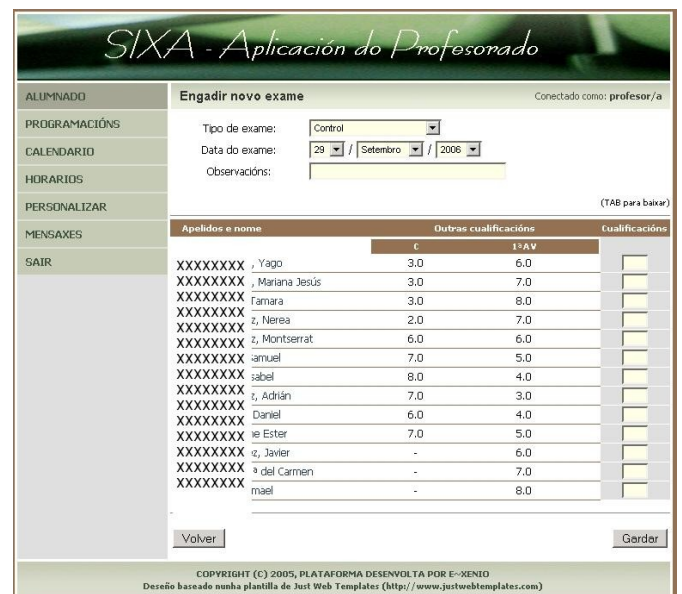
SIXA - Aplicación do Profesorado

ALUMNADO
PROGRAMACIÓNS
CALENDARIO
HORARIOS
PERSONALIZAR
MENSAXES
SAIR

Engadir novo exame

Conectado como: profesor/a

Tipo de exame: Control
Data do exame: 29 / Setembro / 2006
Observacións:

(TAB para baixar)

| Apelidos e nome | C | 1ªAV | Cualificacións |
|---|---|---|---|
| XXXXXXXX , Yago | 3.0 | 6.0 | |
| XXXXXXXX , Mariana Jesús | 3.0 | 7.0 | |
| XXXXXXXX Tamara | 3.0 | 8.0 | |
| XXXXXXXX z, Nerea | 2.0 | 7.0 | |
| XXXXXXXX z, Montserrat | 6.0 | 6.0 | |
| XXXXXXXX Samuel | 7.0 | 5.0 | |
| XXXXXXXX Isabel | 8.0 | 4.0 | |
| XXXXXXXX z, Adrián | 7.0 | 3.0 | |
| XXXXXXXX Daniel | 6.0 | 4.0 | |
| XXXXXXXX ne Ester | 7.0 | 5.0 | |
| XXXXXXXX z, Javier | - | 6.0 | |
| XXXXXXXX a del Carmen | - | 7.0 | |
| XXXXXXXX mael | - | 8.0 | |

Outras cualificacións

Volver

Gardar

COPYRIGHT (C) 2005, PLATAFORMA DESENVOLTA POR E--XENIO
Deseño baseado nunha plantilla de Just Web Templates (http://www.justwebtemplates.com)